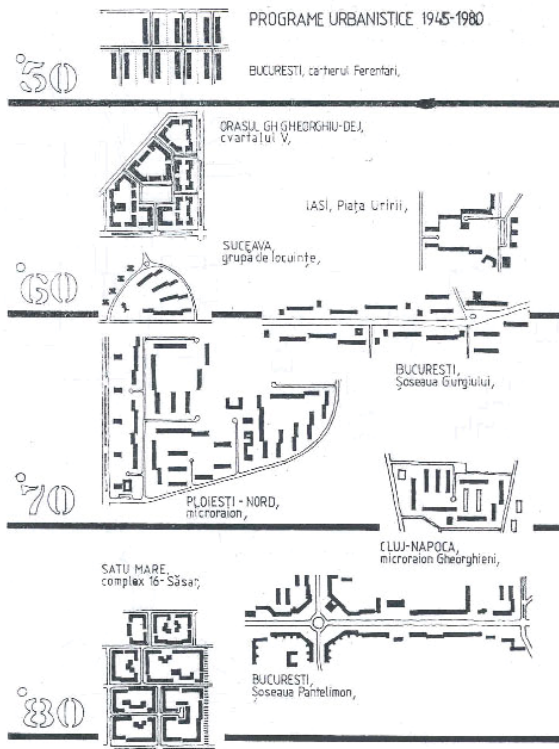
PROGRAME URBANISTICE 1945-1980

'50

BUCURESTI, cartierul Ferentari,

ORASUL GH GHEORGHIU-DEJ, cvartalul V,

IASI, Piata Unirii,

SUCEAVA, grupa de locuinte,

'60

BUCURESTI, Şoseaua Giurgiului,

'70

PLOIESTI - NORD, microraion,

CLUJ-NAPOCA, microraion Gheorghieni,

SATU MARE, complex 16-Săsar,

BUCURESTI, Şoseaua Pantelimon,

'80